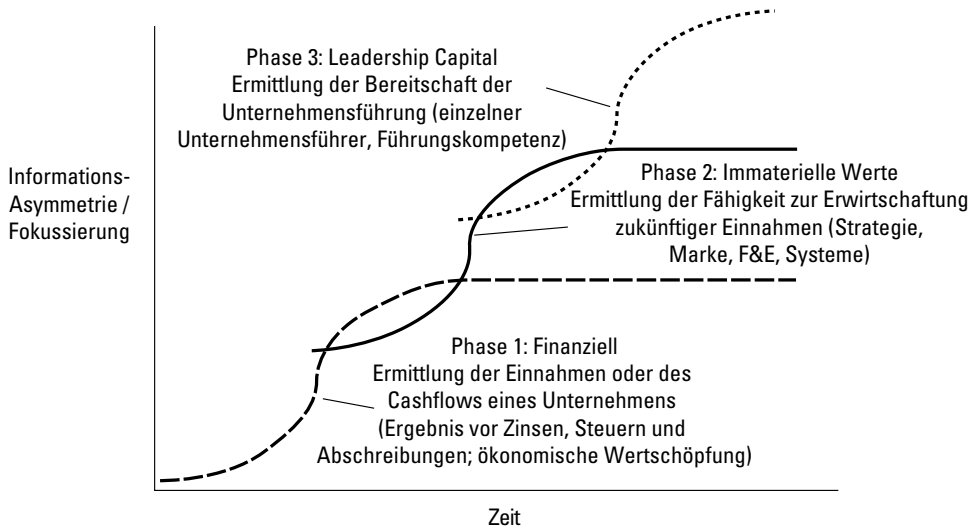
Phase 3: Leadership Capital
Ermittlung der Bereitschaft der Unternehmensführung (einzelner Unternehmensführer, Führungskompetenz)

Phase 2: Immaterielle Werte
Ermittlung der Fähigkeit zur Erwirtschaftung zukünftiger Einnahmen (Strategie, Marke, F&E, Systeme)

Informations-Asymmetrie / Fokussierung

Phase 1: Finanziell
Ermittlung der Einnahmen oder des Cashflows eines Unternehmens (Ergebnis vor Zinsen, Steuern und Abschreibungen; ökonomische Wertschöpfung)

Zeit